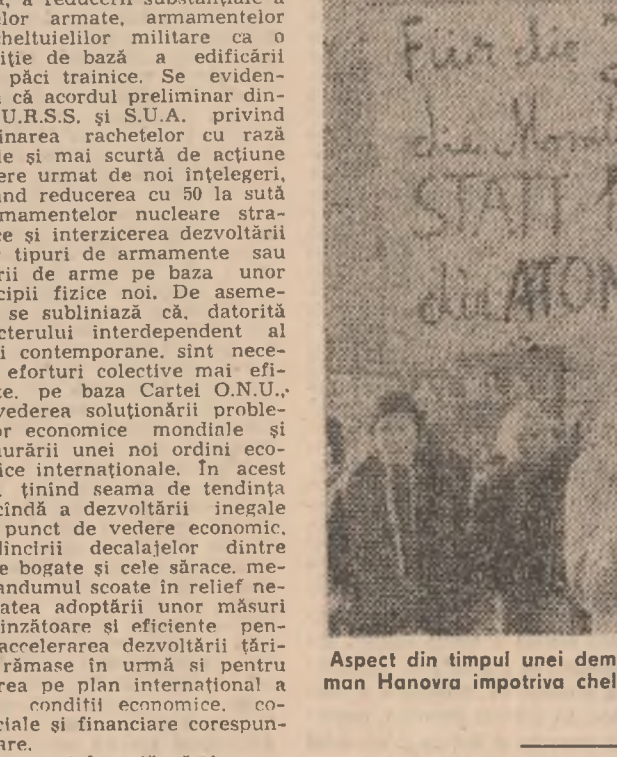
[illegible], a reducerii substanțiale a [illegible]lor armate, armamentelor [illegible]cheltuielilor militare ca o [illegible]iție de bază a edificării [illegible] păci trainice. Se eviden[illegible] că acordul preliminar din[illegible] U.R.S.S. și S.U.A. privind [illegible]inarea rachetelor cu rază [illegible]e și mai scurtă de acțiune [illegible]ebuie urmat de noi înțelegeri, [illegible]and reducerea cu 50 la sută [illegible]armamentelor nucleare stra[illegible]ce și interzicerea dezvoltării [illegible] tipuri de armamente sau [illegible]rii de arme pe baza unor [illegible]cipii fizice noi. De aseme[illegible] se subliniază că, datorită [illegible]cterului interdependent al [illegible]i contemporane, sînt nece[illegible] eforturi colective mai efi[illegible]e, pe baza Cartei O.N.U., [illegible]vederea soluționării proble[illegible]or economice mondiale și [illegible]urării unei noi ordini eco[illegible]ice internaționale. În acest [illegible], ținind seama de tendința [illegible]cîndă a dezvoltării inegale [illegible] punct de vedere economic, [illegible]dincirii decalajelor dintre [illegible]e bogate și cele sărace, me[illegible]andumul scoate în relief ne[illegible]atea adoptării unor măsuri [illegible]inzătoare și eficiente pen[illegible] accelerarea dezvoltării țări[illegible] rămase în urmă și pentru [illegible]rea pe plan internațional a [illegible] condiții economice, co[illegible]ciale și financiare corespun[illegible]are.

Für die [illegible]
die Mon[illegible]
STATT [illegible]
die ATOM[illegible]

Aspect din timpul unei dem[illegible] man Hanovra împotriva chel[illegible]